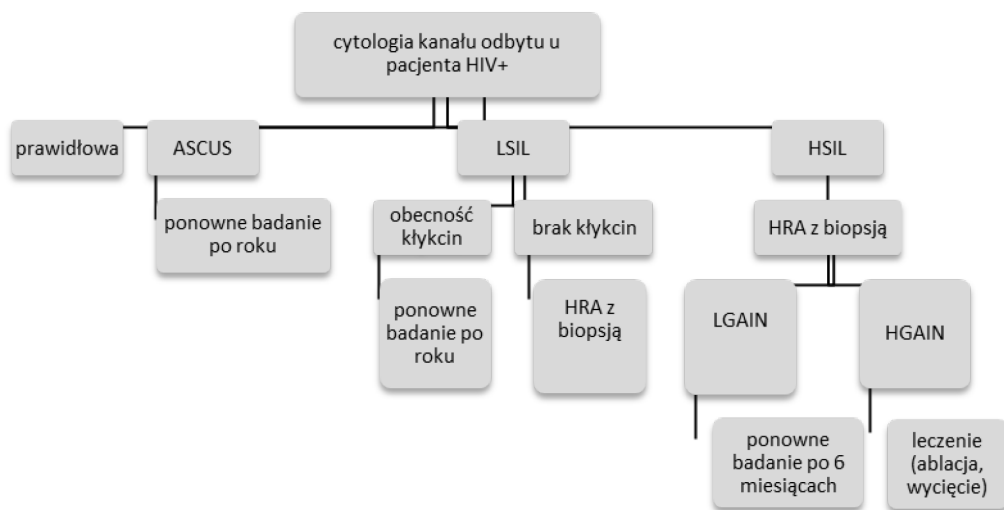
cytologia kanału odbytu u pacjenta HIV+

prawidłowa

ASCUS

ponowne badanie po roku

LSIL

obecność kłykcin

ponowne badanie po roku

brak kłykcin

HRA z biopsją

HSIL

HRA z biopsją

LGAIN

ponowne badanie po 6 miesiącach

HGAIN

leczenie (ablacja, wycięcie)